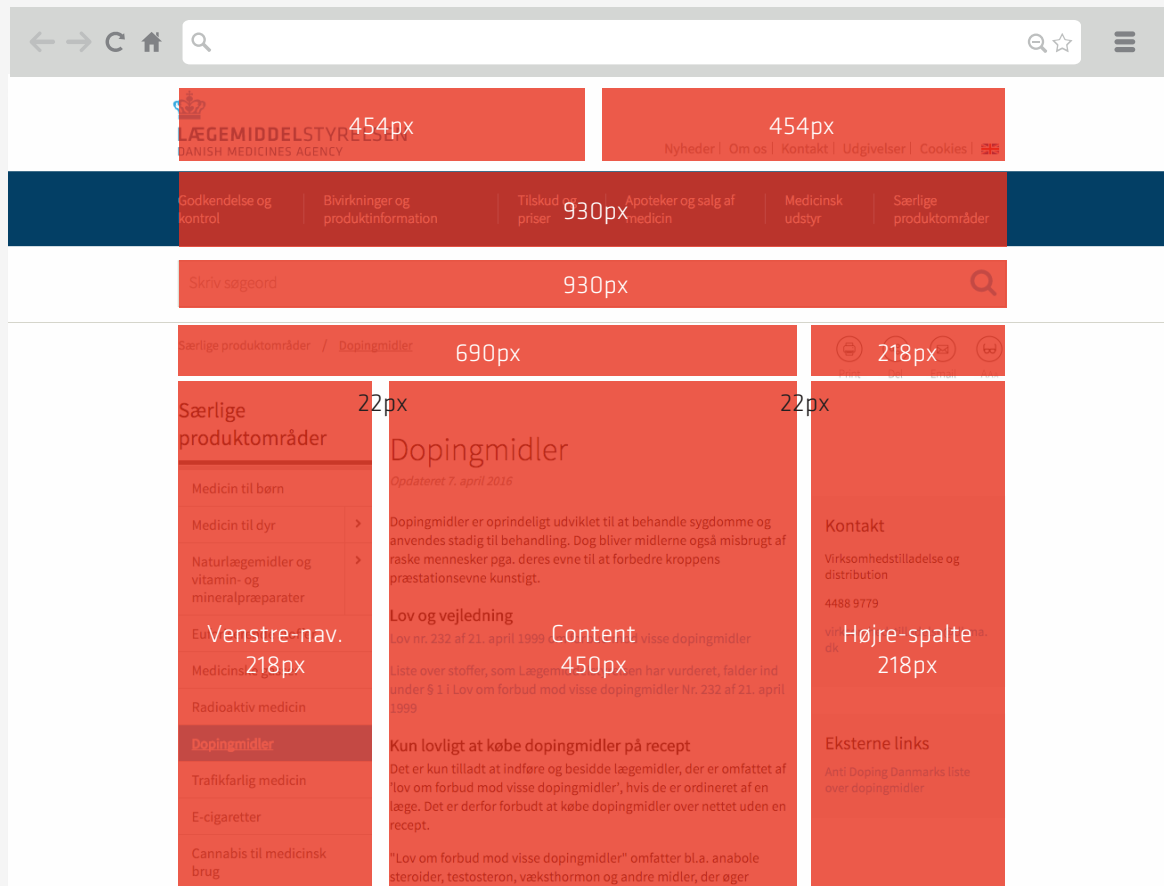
LÆGEMIDDELSTYRELSEN
DANISH MEDICINES AGENCY

454px

454px

Nyheder | Om os | Kontakt | Udgivelser | Cookies

Godkendelse og kontrol | Bivirkninger og produktinformation | Tilskud og priser | Apoteker og salg af medicin | Medicinsk udstyr | Særlige produktområder

930px

Skriv søgeord

930px

Særlige produktområder / Dopingmidler

690px

218px

Print Del Email

22px

22px

Særlige produktområder

Medicin til børn
Medicin til dyr
Naturlægemidler og vitamin- og mineralpræparater
Eu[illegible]
Medicin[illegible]
Radioaktiv medicin
Dopingmidler
Trafikfarlig medicin
E-cigaretter
Cannabis til medicinsk brug

Venstre-nav.
218px

Dopingmidler

Opdateret 7. april 2016

Dopingmidler er oprindeligt udviklet til at behandle sygdomme og anvendes stadig til behandling. Dog bliver midlerne også misbrugt af raske mennesker pga. deres evne til at forbedre kroppens præstationsevne kunstigt.

Lov og vejledning

Lov nr. 232 af 21. april 1999 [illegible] visse dopingmidler

Liste over stoffer, som Læge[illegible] har vurderet, falder ind under § 1 i Lov om forbud mod visse dopingmidler Nr. 232 af 21. april 1999

Kun lovligt at købe dopingmidler på recept

Det er kun tilladt at indføre og besidde lægemidler, der er omfattet af 'lov om forbud mod visse dopingmidler', hvis de er ordineret af en læge. Det er derfor forbudt at købe dopingmidler over nettet uden en recept.

"Lov om forbud mod visse dopingmidler" omfatter bl.a. anabole steroider, testosteron, væksthormon og andre midler, der øger

Content
450px

Kontakt

Virksomhedstilladelse og distribution

4488 9779

vir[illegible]a. dk

Højre-spalte
218px

Eksterne links

Anti Doping Danmarks liste over dopingmidler